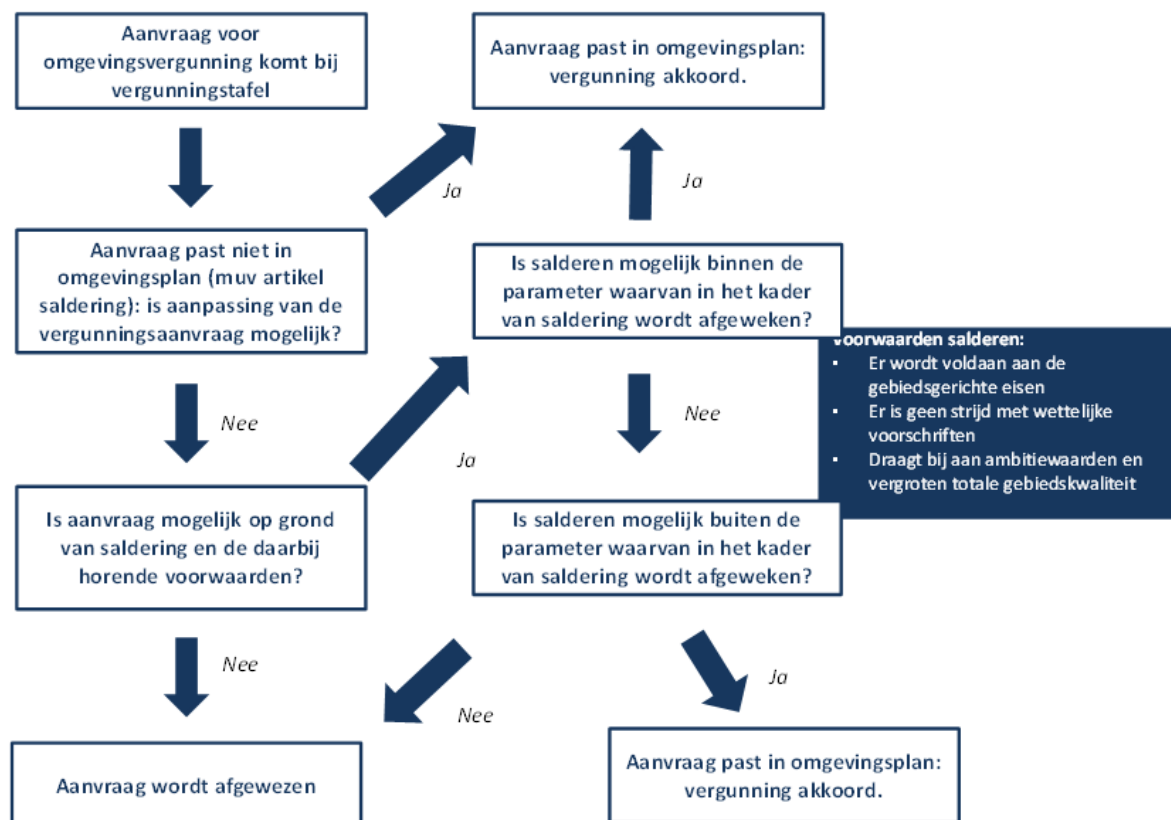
Aanvraag voor omgevingsvergunning komt bij vergunningstafel

Aanvraag past in omgevingsplan: vergunning akkoord.

Ja

Ja

Aanvraag past niet in omgevingsplan (muv artikel saldering): is aanpassing van de vergunningsaanvraag mogelijk?

Is salderen mogelijk binnen de parameter waarvan in het kader van saldering wordt afgeweken?

Voorwaarden salderen:
- Er wordt voldaan aan de gebiedsgerichte eisen
- Er is geen strijd met wettelijke voorschriften
- Draagt bij aan ambitiewaarden en vergroten totale gebiedskwaliteit

Nee

Nee

Ja

Is aanvraag mogelijk op grond van saldering en de daarbij horende voorwaarden?

Is salderen mogelijk buiten de parameter waarvan in het kader van saldering wordt afgeweken?

Nee

Ja

Nee

Aanvraag wordt afgewezen

Aanvraag past in omgevingsplan: vergunning akkoord.